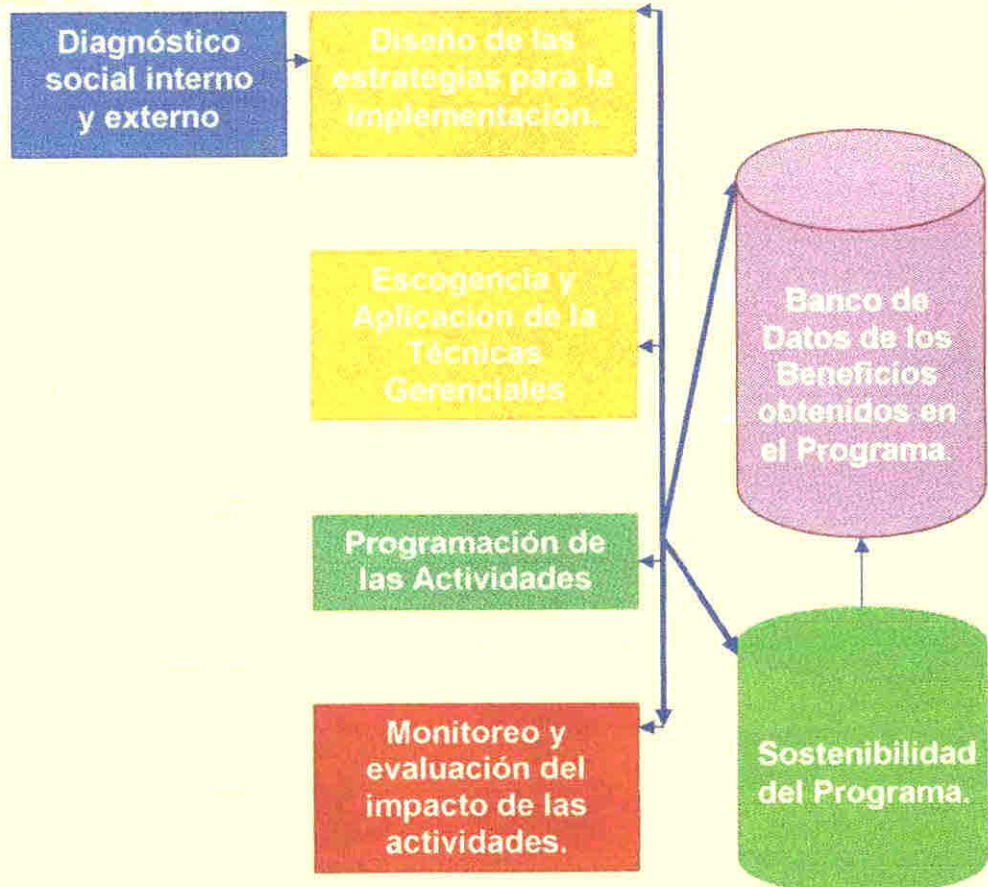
Diagnóstico social interno y externo

Diseño de las estrategias para la implementación.

Escogencia y Aplicación de la Técnicas Gerenciales

Programación de las Actividades

Monitoreo y evaluación del impacto de las actividades.

Banco de Datos de los Beneficios obtenidos en el Programa.

Sostenibilidad del Programa.